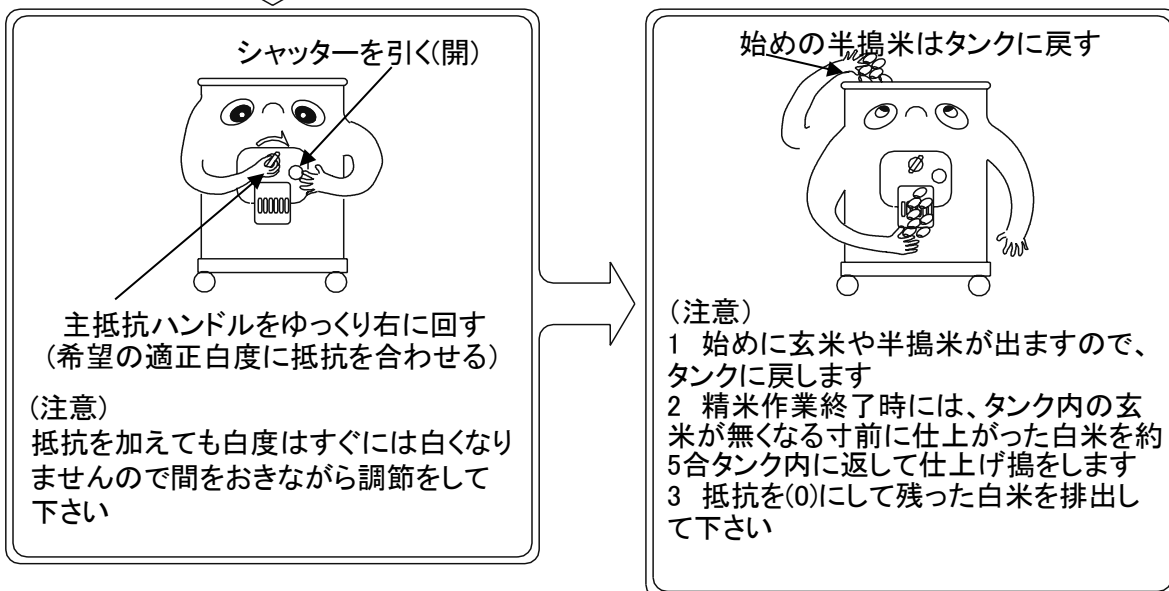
シャッターを引く(開)

主抵抗ハンドルをゆっくり右に回す
（希望の適正白度に抵抗を合わせる）

（注意）
抵抗を加えても白度はすぐには白くなりませんので間をおきながら調節をして下さい

始めの半搗米はタンクに戻す

（注意）
1 始めに玄米や半搗米が出ますので、タンクに戻します
2 精米作業終了時には、タンク内の玄米が無くなる寸前に仕上がった白米を約5合タンク内に返して仕上げ搗をします
3 抵抗を(0)にして残った白米を排出して下さい